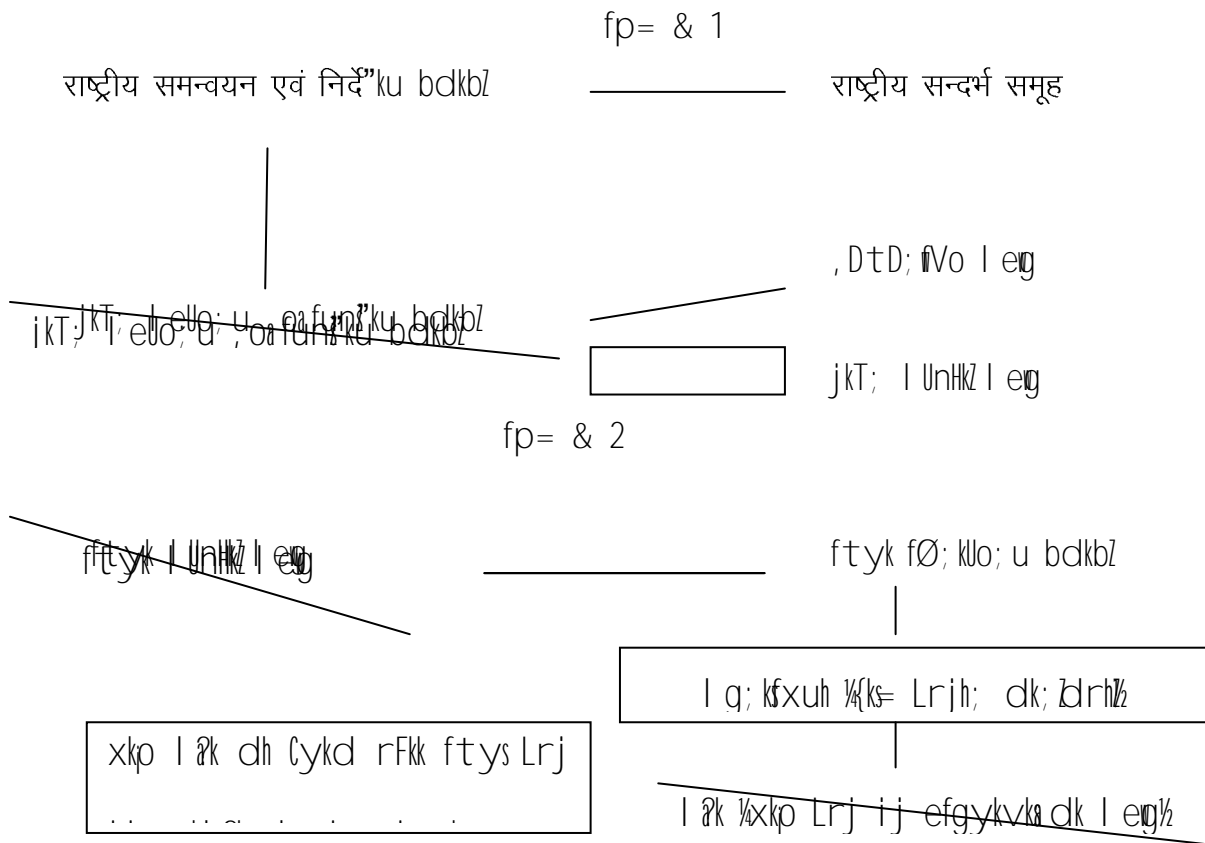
fp= & 1

राष्ट्रीय समन्वयन एवं निर्दे”ku bdkbZ

राष्ट्रीय सन्दर्भ समूह

,DtD;fVo lewg

jkT; lelUo; u ,oa funs”ku bdkbZ

jkT; lUnHkZ lewg

fp= & 2

ftyk lUnHkZ lewg

ftyk fØ;kUo;u bdkbZ

lg;ksxuh ¼{ks= Lrjh; dk;ZdrhZ½

xkp l?k dh Cykd rFkk ftys Lrj

l?k ¼xkp Lrj ij efgykvksa dk lewg½